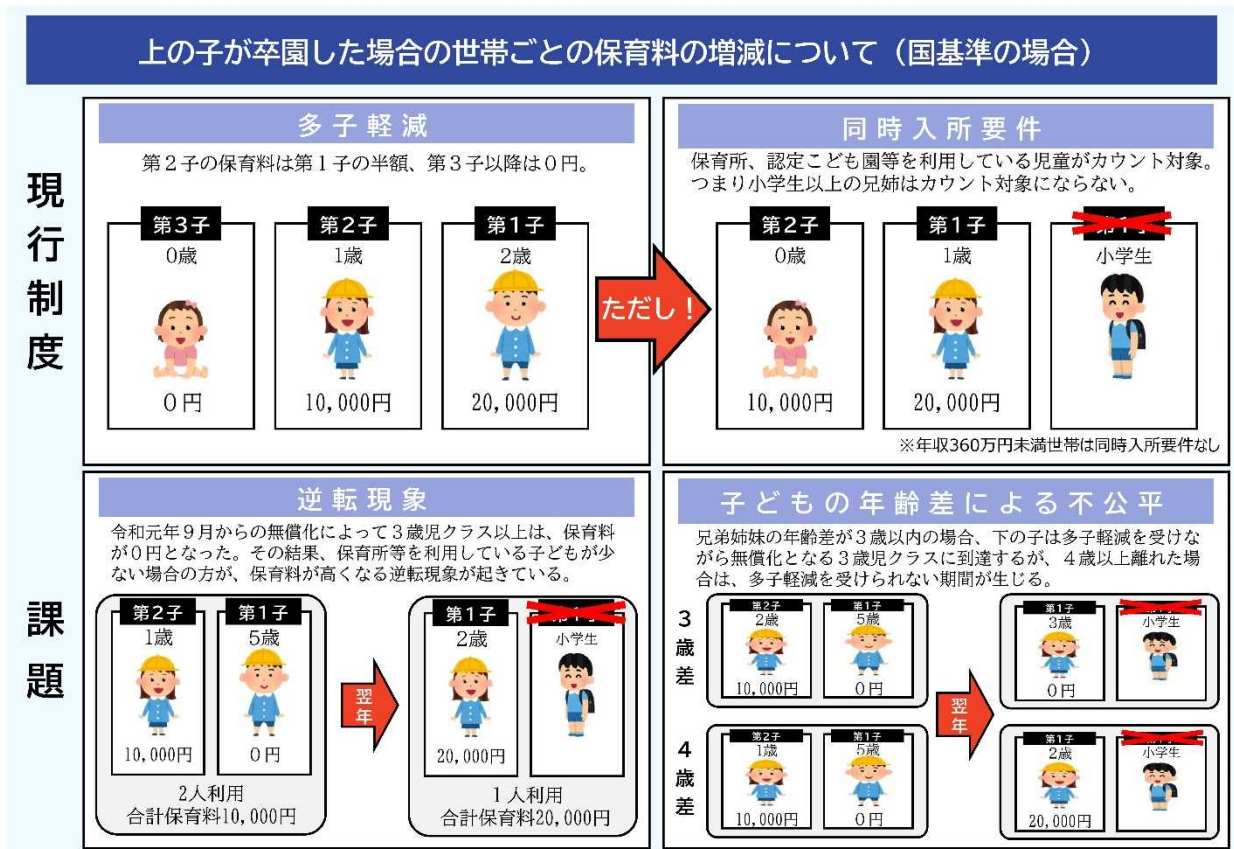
上の子が卒園した場合の世帯ごとの保育料の増減について（国基準の場合）

現行制度

多子軽減

第２子の保育料は第１子の半額、第３子以降は０円。

第3子
0歳
0円

第2子
1歳
10,000円

第1子
2歳
20,000円

ただし！

同時入所要件

保育所、認定こども園等を利用している児童がカウント対象。つまり小学生以上の兄姉はカウント対象にならない。

第2子
0歳
10,000円

第1子
1歳
20,000円

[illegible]
小学生

※年収360万円未満世帯は同時入所要件なし

課題

逆転現象

令和元年９月からの無償化によって３歳児クラス以上は、保育料が０円となった。その結果、保育所等を利用している子どもが少ない場合の方が、保育料が高くなる逆転現象が起きている。

第2子
1歳
10,000円

第1子
5歳
0円

2人利用
合計保育料10,000円

翌年

第1子
2歳
20,000円

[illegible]
小学生

1人利用
合計保育料20,000円

子どもの年齢差による不公平

兄弟姉妹の年齢差が３歳以内の場合、下の子は多子軽減を受けながら無償化となる３歳児クラスに到達するが、４歳以上離れた場合は、多子軽減を受けられない期間が生じる。

3歳差

第2子
2歳
10,000円

第1子
5歳
0円

4歳差

第2子
1歳
10,000円

第1子
5歳
0円

翌年

第1子
3歳
0円

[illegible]
小学生

第1子
2歳
20,000円

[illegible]
小学生